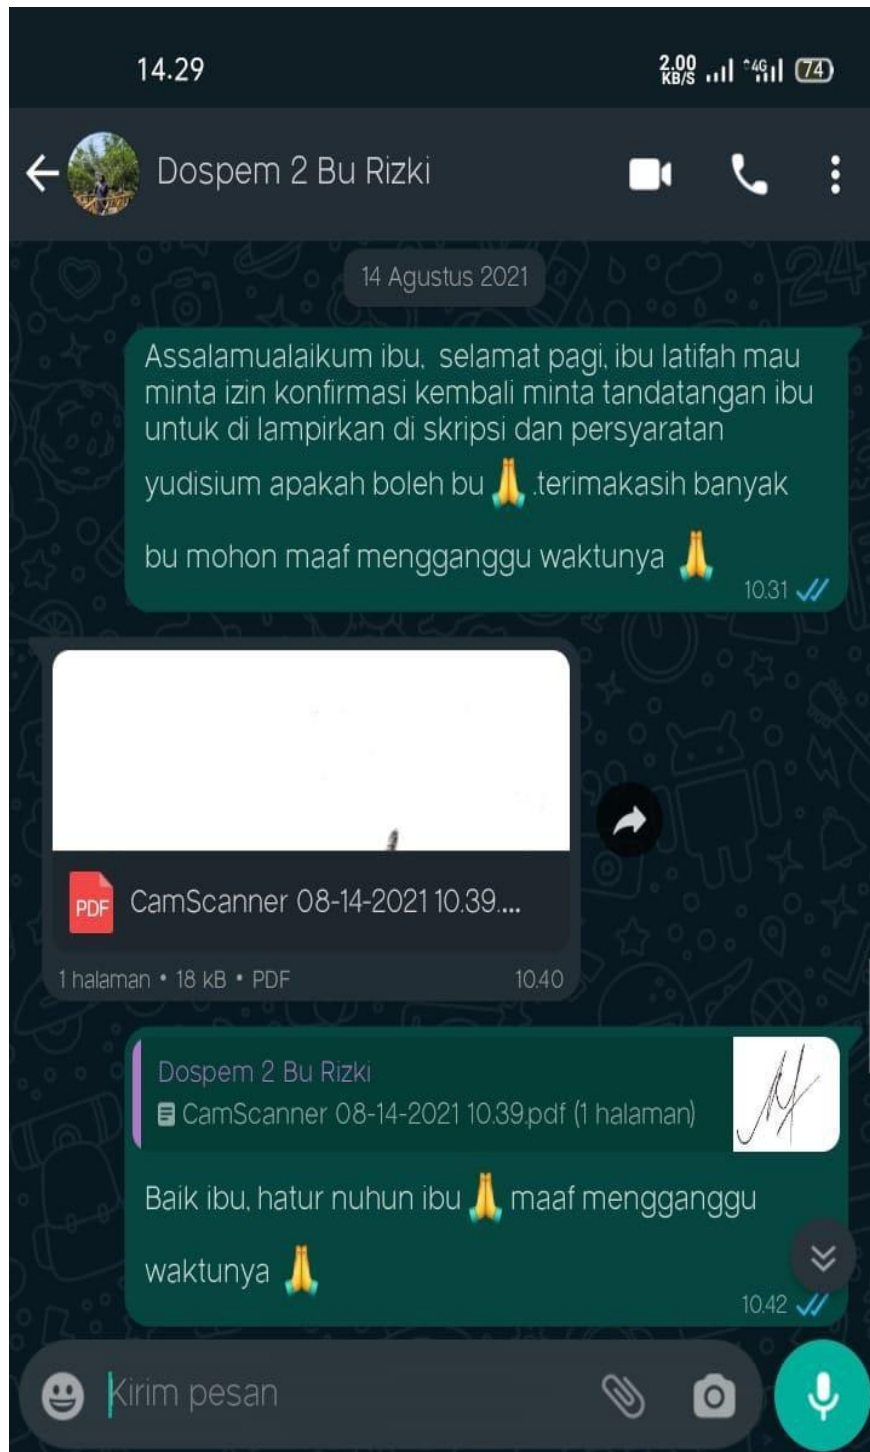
14.29

2.00 KB/S 4G 74

Dospem 2 Bu Rizki

14 Agustus 2021

Assalamualaikum ibu, selamat pagi, ibu latifah mau minta izin konfirmasi kembali minta tandatangan ibu untuk di lampirkan di skripsi dan persyaratan yudisium apakah boleh bu 🙏 terimakasih banyak bu mohon maaf mengganggu waktunya 🙏
10.31

PDF CamScanner 08-14-2021 10.39....

1 halaman • 18 kB • PDF
10.40

Dospem 2 Bu Rizki
CamScanner 08-14-2021 10.39.pdf (1 halaman)

Baik ibu, hatur nuhun ibu 🙏 maaf mengganggu waktunya 🙏
10.42

Kirim pesan